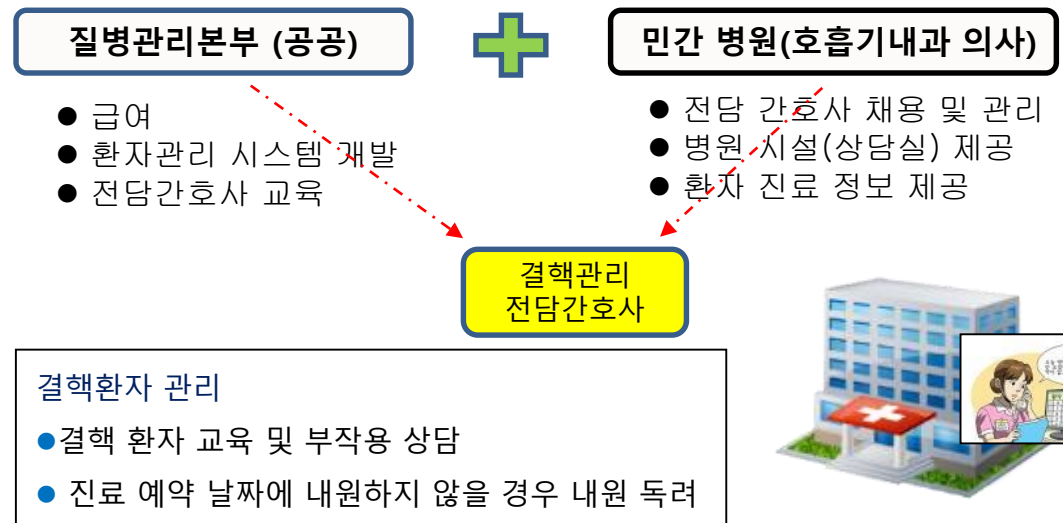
질병관리본부 (공공)

민간 병원(호흡기내과 의사)

● 급여
● 환자관리 시스템 개발
● 전담간호사 교육

● 전담 간호사 채용 및 관리
● 병원 시설(상담실) 제공
● 환자 진료 정보 제공

결핵관리
전담간호사

결핵환자 관리

●결핵 환자 교육 및 부작용 상담

● 진료 예약 날짜에 내원하지 않을 경우 내원 독려